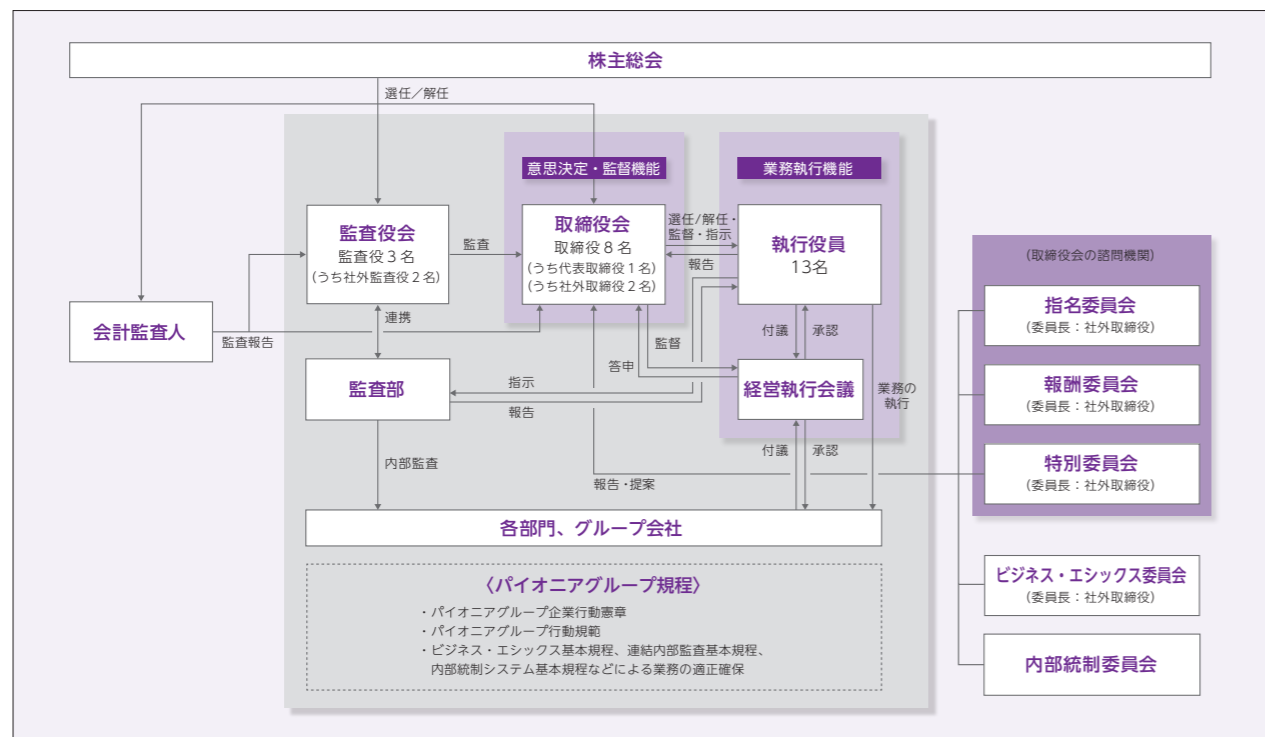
株主総会

選任／解任

意思決定・監督機能

業務執行機能

監査役会
監査役３名
（うち社外監査役２名）

監査

取締役会
取締役８名
（うち代表取締役１名）
（うち社外取締役２名）

選任／解任・監督・指示

報告

執行役員
13名

（取締役会の諮問機関）

指名委員会
（委員長：社外取締役）

報酬委員会
（委員長：社外取締役）

特別委員会
（委員長：社外取締役）

会計監査人

監査報告

連携

付議

承認

監督

答申

監査部

指示

報告

経営執行会議

業務の執行

内部監査

付議

承認

報告・提案

各部門、グループ会社

〈パイオニアグループ規程〉
・パイオニアグループ企業行動憲章
・パイオニアグループ行動規範
・ビジネス・エシックス基本規程、連結内部監査基本規程、内部統制システム基本規程などによる業務の適正確保

ビジネス・エシックス委員会
（委員長：社外取締役）

内部統制委員会